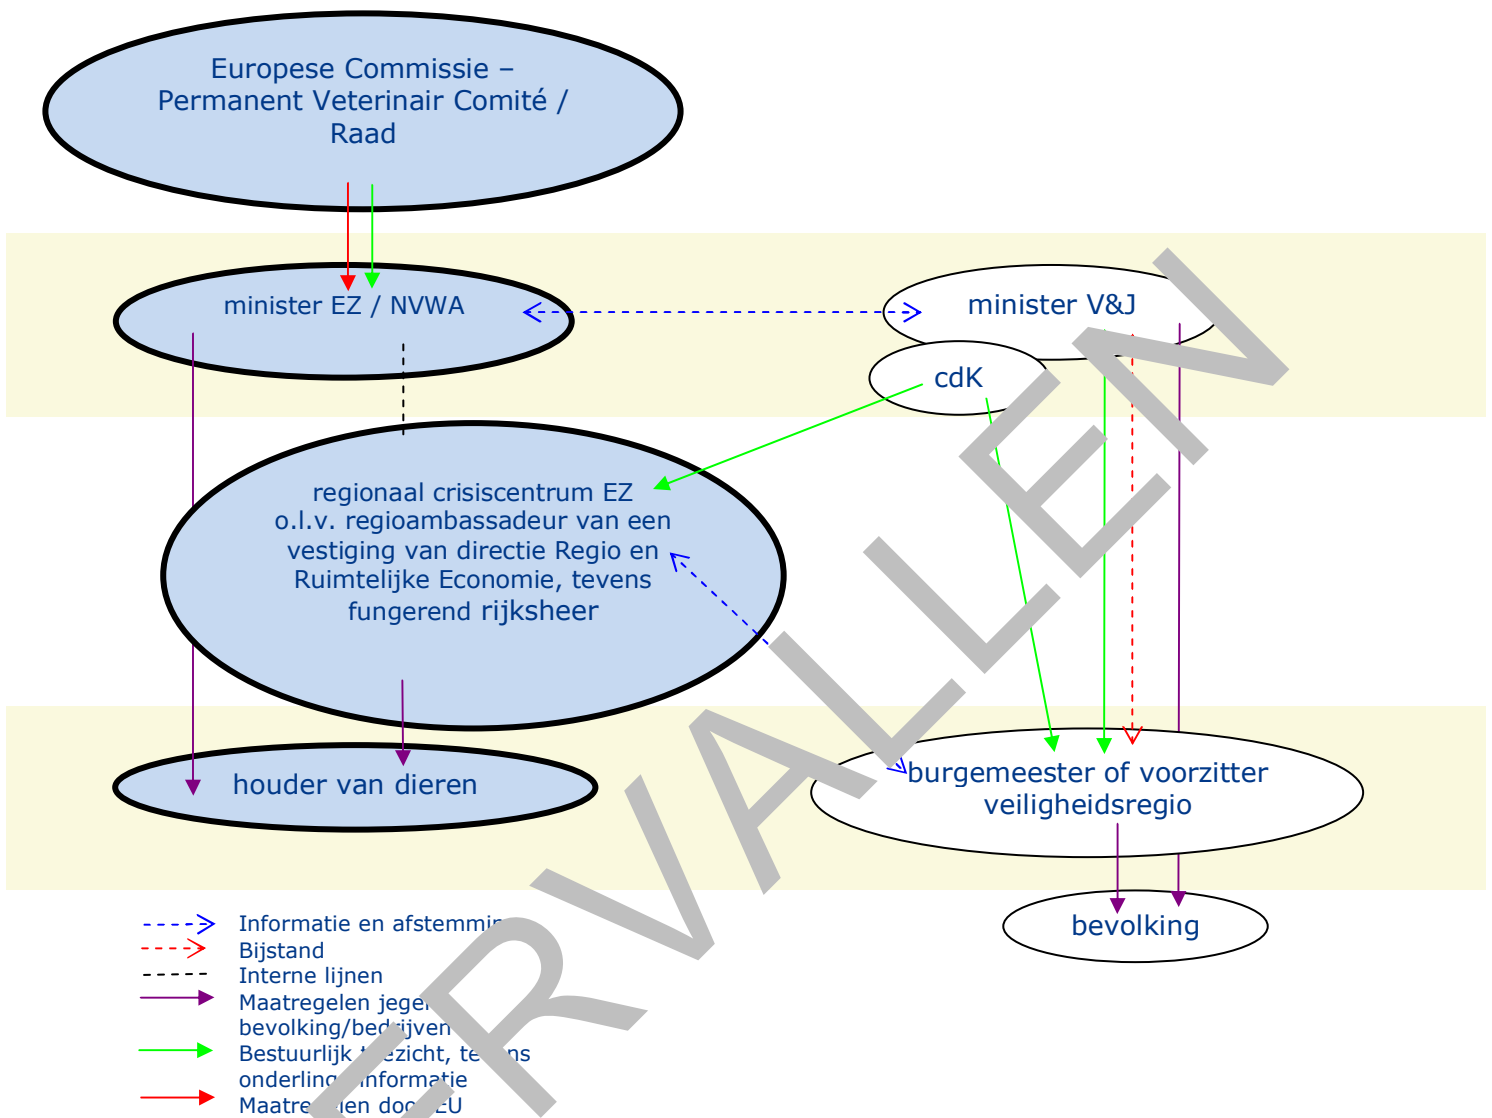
Europese Commissie – Permanent Veterinair Comité / Raad

minister EZ / NVWA

minister V&J

cdK

regionaal crisiscentrum EZ o.l.v. regioambassadeur van een vestiging van directie Regio en Ruimtelijke Economie, tevens fungerend rijksheer

houder van dieren

burgemeester of voorzitter veiligheidsregio

bevolking

Informatie en afstemmin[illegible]
Bijstand
Interne lijnen
Maatregelen jege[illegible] bevolking/bed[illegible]ijven
Bestuurlijk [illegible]ezicht, te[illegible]ns onderling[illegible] informatie
Maatre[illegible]len do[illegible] EU

VERVALLEN